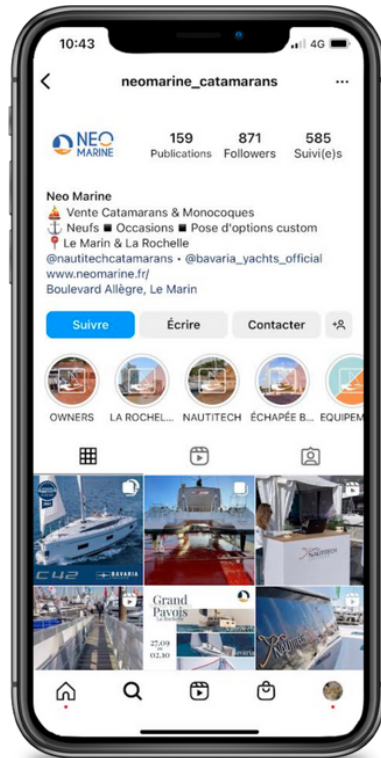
10:43 4G

neomarine_catamarans

NEO MARINE

159 Publications
871 Followers
585 Suivi(e)s

Neo Marine
⛵ Vente Catamarans & Monocoques
⚓ Neufs ■ Occasions ■ Pose d'options custom
📍 Le Marin & La Rochelle
@nautitechcatamarans • @bavaria_yachts_official
www.neomarine.fr/
Boulevard Allègre, Le Marin

Suivre
Écrire
Contacter

OWNERS
LA ROCHEL...
NAUTITECH
ÉCHAPÉE B...
EQUIPEM

C42 BAVARIA
NAUTITECH
Grand Pavois La Rochelle
27.09 02.10
Nautitech